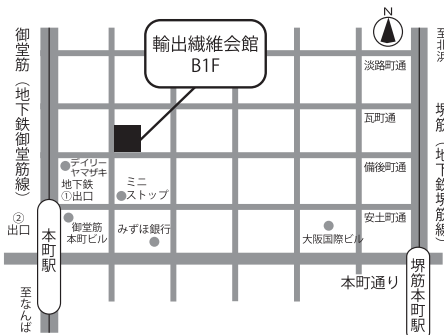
輸出繊維会館
B1F

N

至北

御堂筋(地下鉄御堂筋線)

淡路町通

瓦町通

備後町通

安土町通

堺筋(地下鉄堺筋線)

デイリーヤマザキ

地下鉄①出口

ミニストップ

②出口

御堂筋本町ビル

みずほ銀行

大阪国際ビル

本町駅

本町通り

堺筋本町駅

至なんば